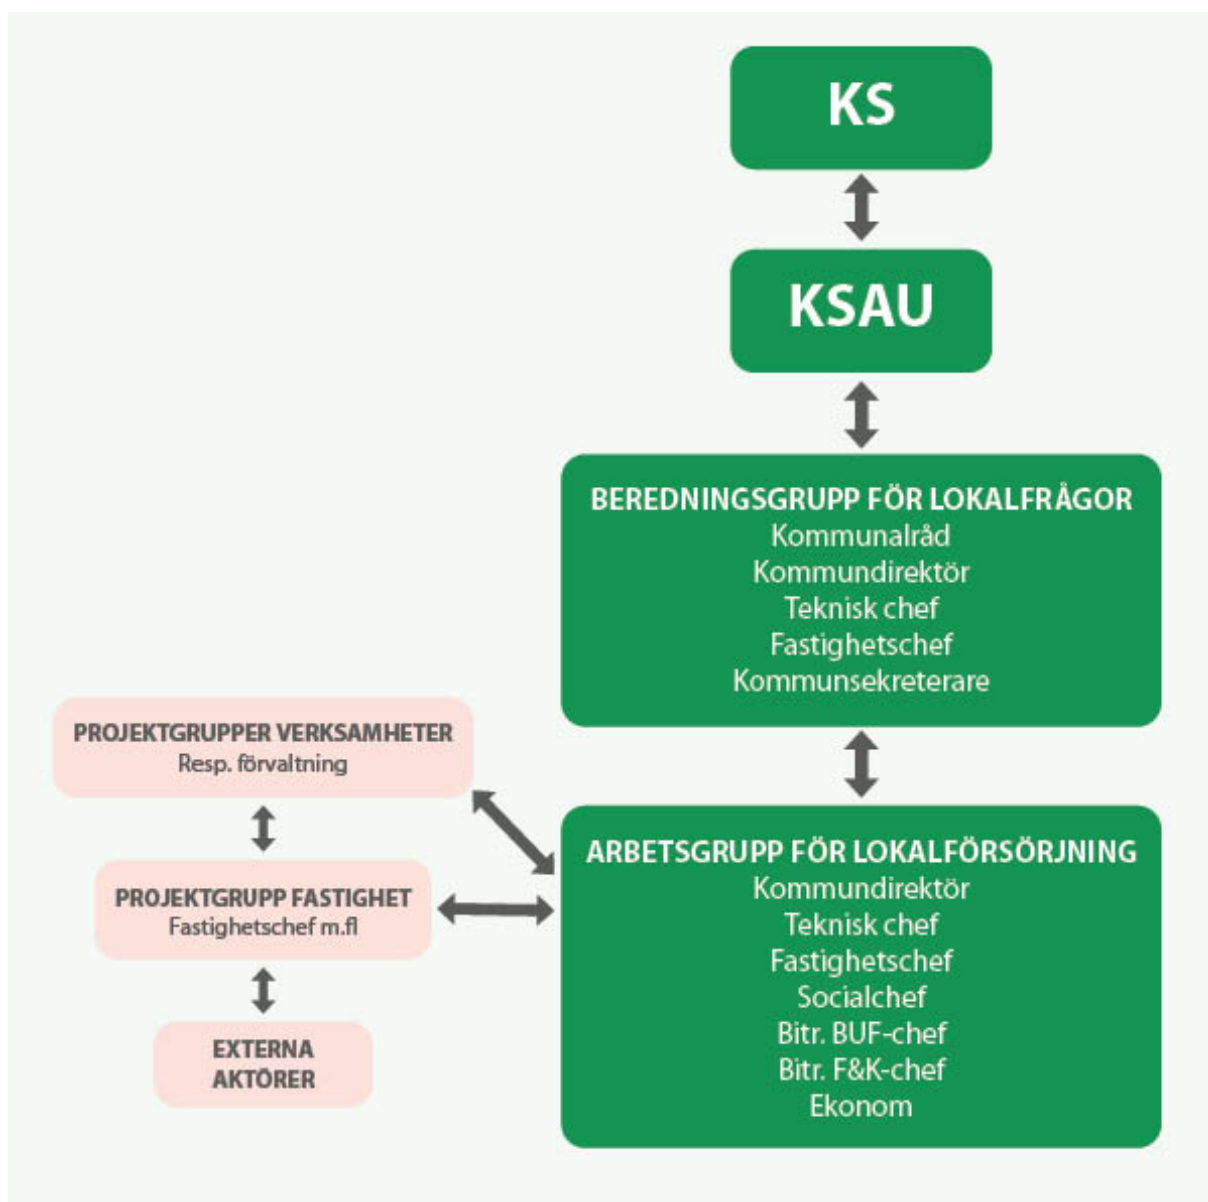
KS

KSAU

BEREDNINGSGRUPP FÖR LOKALFRÅGOR
Kommunalråd
Kommundirektör
Teknisk chef
Fastighetschef
Kommunsekreterare

PROJEKTGRUPPER VERKSAMHETER
Resp. förvaltning

PROJEKTGRUPP FASTIGHET
Fastighetschef m.fl

EXTERNA AKTÖRER

ARBETSGRUPP FÖR LOKALFÖRSÖRJNING
Kommundirektör
Teknisk chef
Fastighetschef
Socialchef
Bitr. BUF-chef
Bitr. F&K-chef
Ekonom